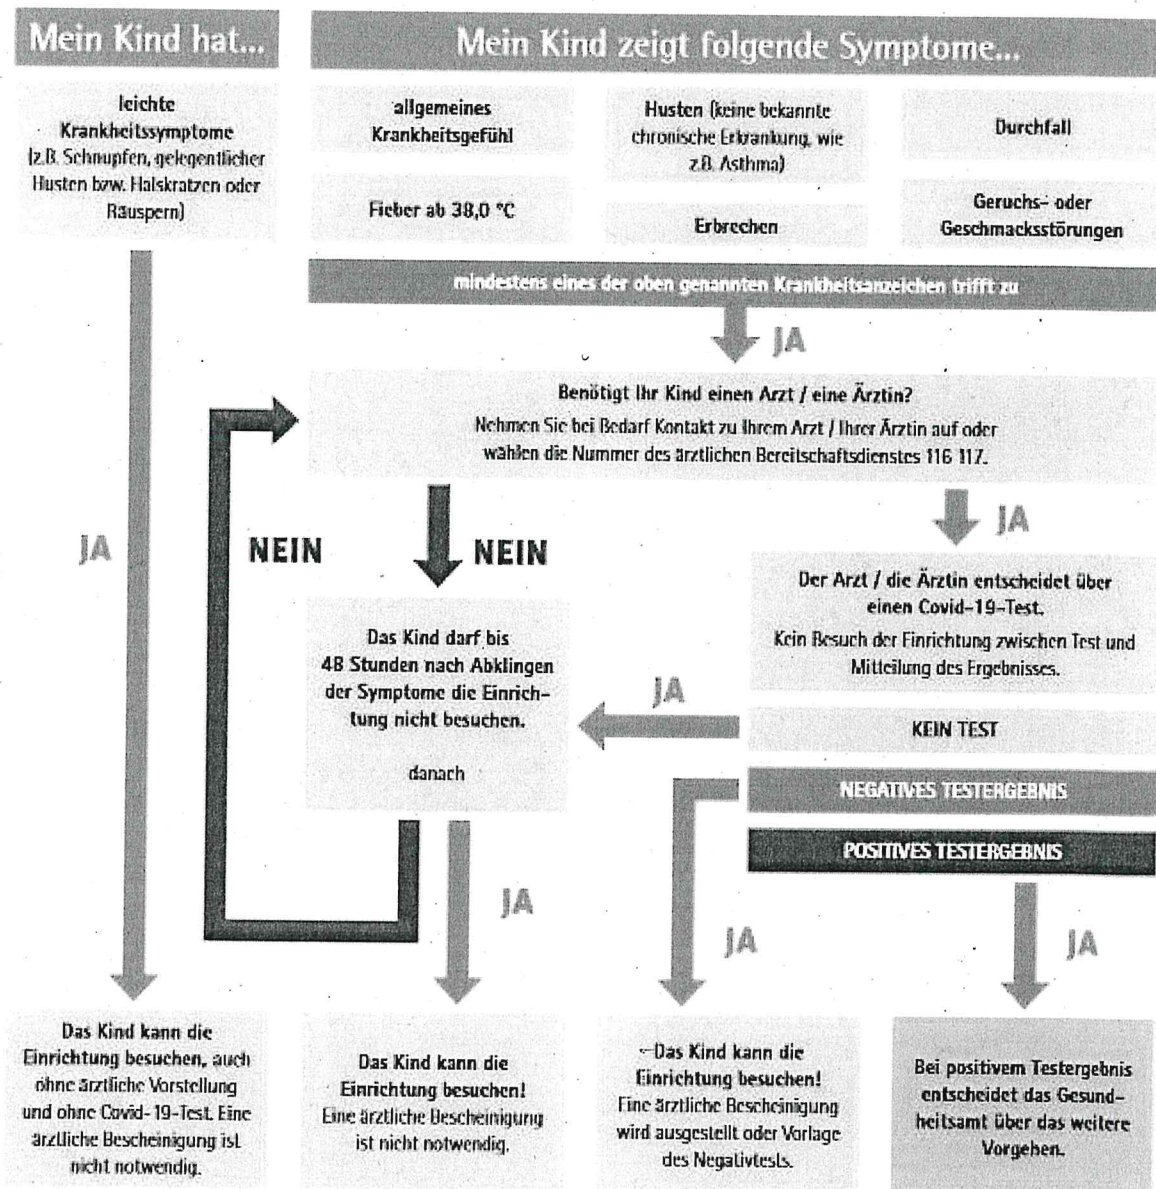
Mein Kind hat...

Mein Kind zeigt folgende Symptome...

leichte Krankheitssymptome (z.B. Schnupfen, gelegentlicher Husten bzw. Halskratzen oder Räuspern)

allgemeines Krankheitsgefühl

Husten (keine bekannte chronische Erkrankung, wie z.B. Asthma)

Durchfall

Fieber ab 38,0 °C

Erbrechen

Geruchs- oder Geschmacksstörungen

mindestens eines der oben genannten Krankheitsanzeichen trifft zu

JA

Benötigt Ihr Kind einen Arzt / eine Ärztin?
Nehmen Sie bei Bedarf Kontakt zu Ihrem Arzt / Ihrer Ärztin auf oder wählen die Nummer des ärztlichen Bereitschaftsdienstes 116 117.

JA

NEIN

NEIN

JA

Der Arzt / die Ärztin entscheidet über einen Covid-19-Test.
Kein Besuch der Einrichtung zwischen Test und Mitteilung des Ergebnisses.

Das Kind darf bis 48 Stunden nach Abklingen der Symptome die Einrichtung nicht besuchen.

danach

JA

KEIN TEST

NEGATIVES TESTERGEBNIS

POSITIVES TESTERGEBNIS

JA

JA

JA

Das Kind kann die Einrichtung besuchen, auch ohne ärztliche Vorstellung und ohne Covid-19-Test. Eine ärztliche Bescheinigung ist nicht notwendig.

Das Kind kann die Einrichtung besuchen! Eine ärztliche Bescheinigung ist nicht notwendig.

Das Kind kann die Einrichtung besuchen! Eine ärztliche Bescheinigung wird ausgestellt oder Vorlage des Negativtests.

Bei positivem Testergebnis entscheidet das Gesundheitsamt über das weitere Vorgehen.